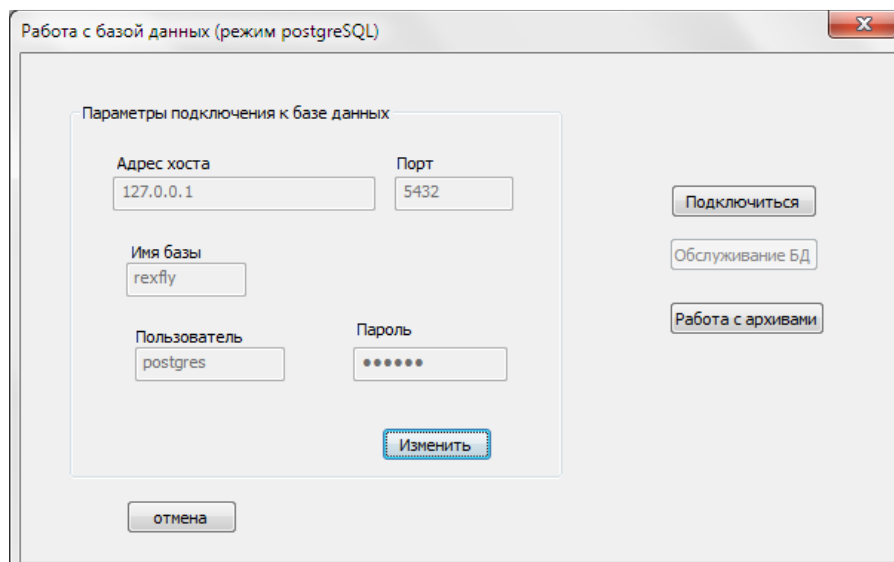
Работа с базой данных (режим postgreSQL)

Параметры подключения к базе данных

Адрес хоста
127.0.0.1

Порт
5432

Имя базы
rexfly

Пользователь
postgres

Пароль
••••••

Изменить

Подключиться

Обслуживание БД

Работа с архивами

отмена